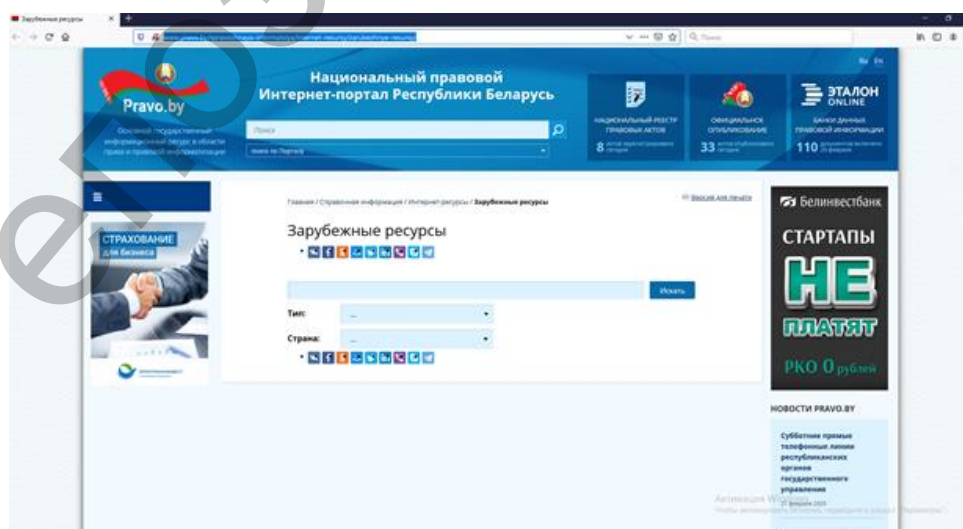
Зарубежные ресурсы

Pravo.by

Основной государственный информационный ресурс в области права и правовой информации

Национальный правовой Интернет-портал Республики Беларусь

Поиск

Поиск по Порталу

Ru En

НАЦИОНАЛЬНЫЙ РЕЕСТР ПРАВОВЫХ АКТОВ

8 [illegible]

ОФИЦИАЛЬНОЕ ОПУБЛИКОВАНИЕ

33 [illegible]

ЭТАЛОН ONLINE

БАНКИ ДАННЫХ ПРАВОВОЙ ИНФОРМАЦИИ

110 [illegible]

СТРАХОВАНИЕ для бизнеса

Главная / Справочная информация / Интернет-ресурсы / Зарубежные ресурсы

Версия для печати

Зарубежные ресурсы

Искать

Тип: ...

Страна: ...

Белинвестбанк

СТАРТАПЫ

НЕ

ПЛАТЯТ

РКО 0 рублей

НОВОСТИ PRAVO.BY

Субботние прямые телефонные линии республиканских органов государственного управления

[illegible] февраля 2020

Активация Windows

Чтобы активировать Windows, перейдите в раздел "Параметры".